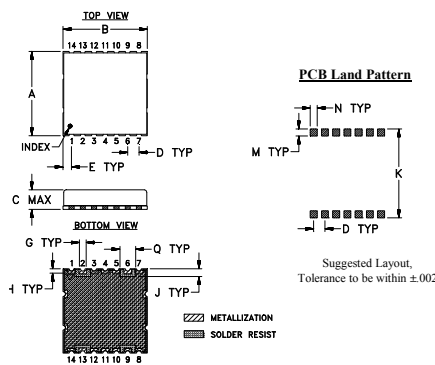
TOP VIEW

B

14 13 12 11 10 9 8

A

INDEX

1 2 3 4 5 6 7

E TYP

D TYP

C MAX

BOTTOM VIEW

G TYP

1 2 3 4 5 6 7

Q TYP

H TYP

J TYP

METALLIZATION

SOLDER RESIST

14 13 12 11 10 9 8

PCB Land Pattern

N TYP

M TYP

K

D TYP

Suggested Layout,
Tolerance to be within ±.002